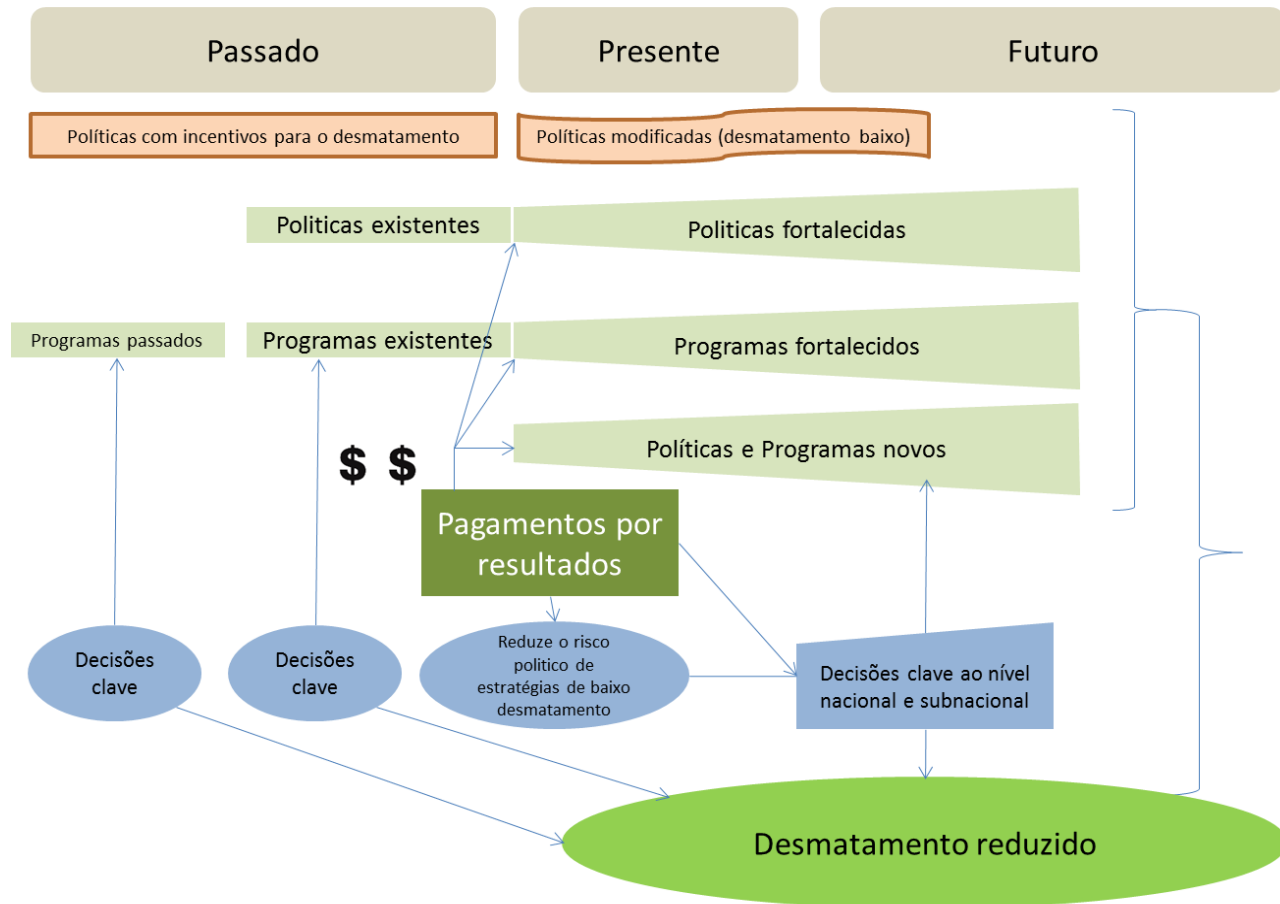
Passado

Presente

Futuro

Políticas com incentivos para o desmatamento

Políticas modificadas (desmatamento baixo)

Politicas existentes

Politicas fortalecidas

Programas passados

Programas existentes

Programas fortalecidos

Políticas e Programas novos

$ $

Pagamentos por resultados

Decisões clave

Decisões clave

Reduze o risco politico de estratégias de baixo desmatamento

Decisões clave ao nível nacional e subnacional

Desmatamento reduzido